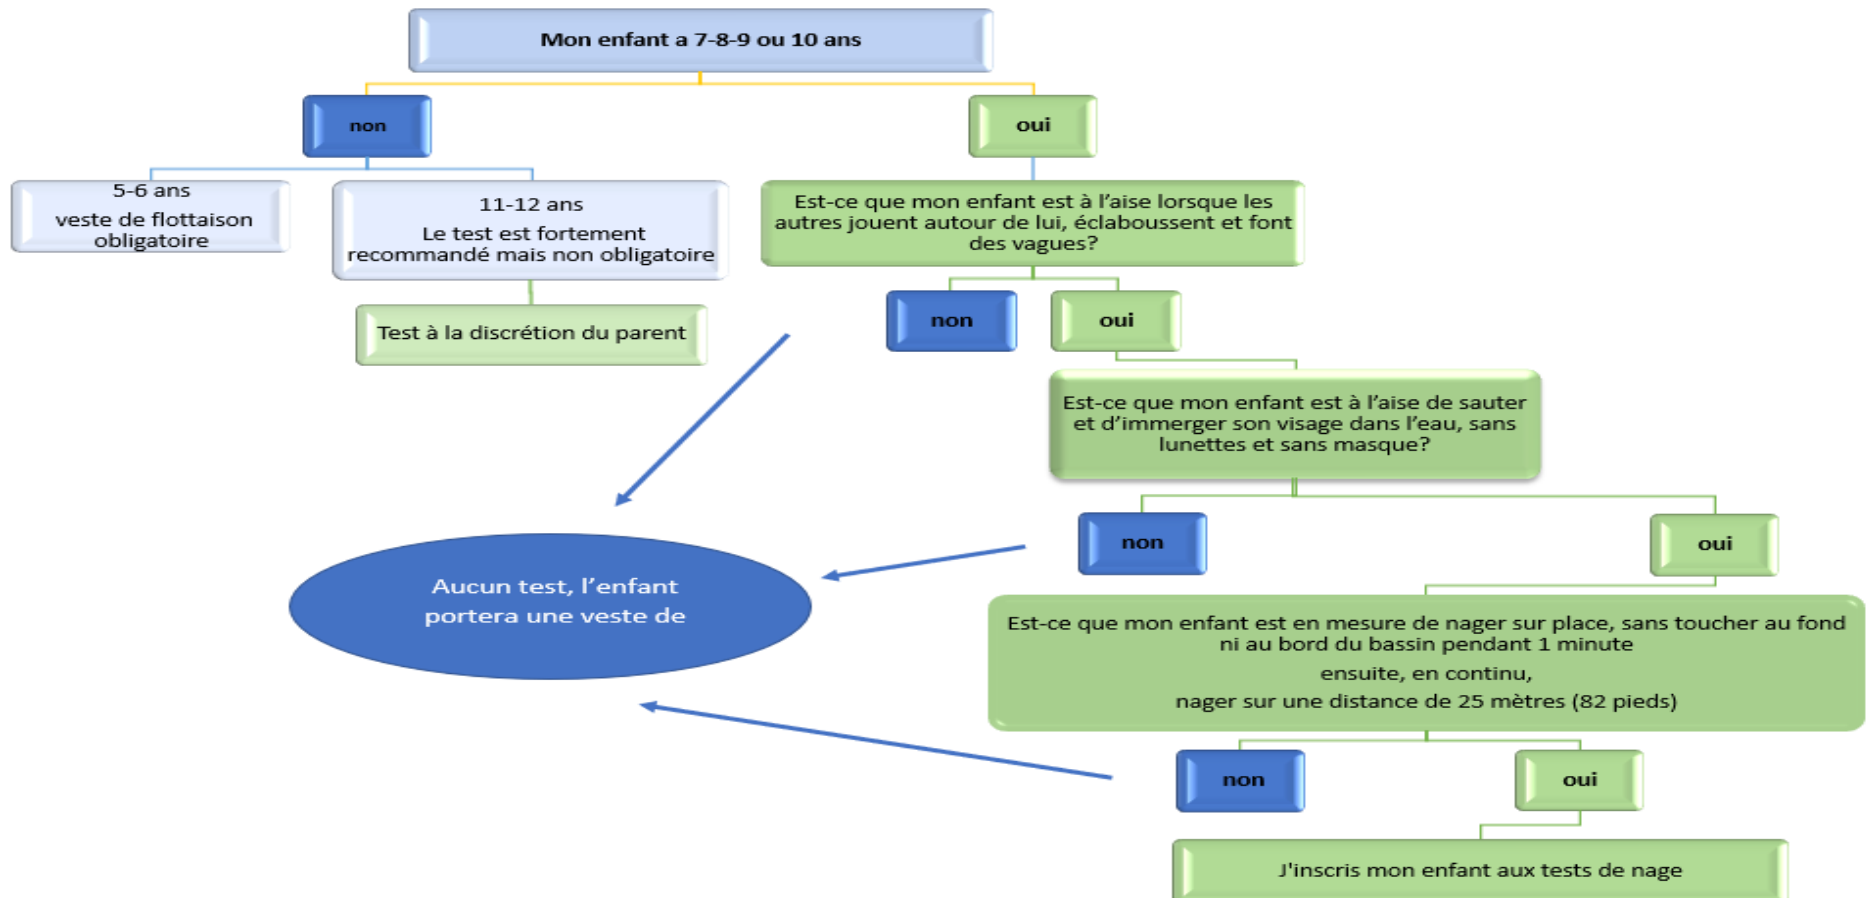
Mon enfant a 7-8-9 ou 10 ans

non

oui

5-6 ans
veste de flottaison obligatoire

11-12 ans
Le test est fortement recommandé mais non obligatoire

Test à la discrétion du parent

Est-ce que mon enfant est à l'aise lorsque les autres jouent autour de lui, éclaboussent et font des vagues?

non

oui

Est-ce que mon enfant est à l'aise de sauter et d'immerger son visage dans l'eau, sans lunettes et sans masque?

non

oui

Aucun test, l'enfant portera une veste de

Est-ce que mon enfant est en mesure de nager sur place, sans toucher au fond ni au bord du bassin pendant 1 minute
ensuite, en continu,
nager sur une distance de 25 mètres (82 pieds)

non

oui

J'inscris mon enfant aux tests de nage